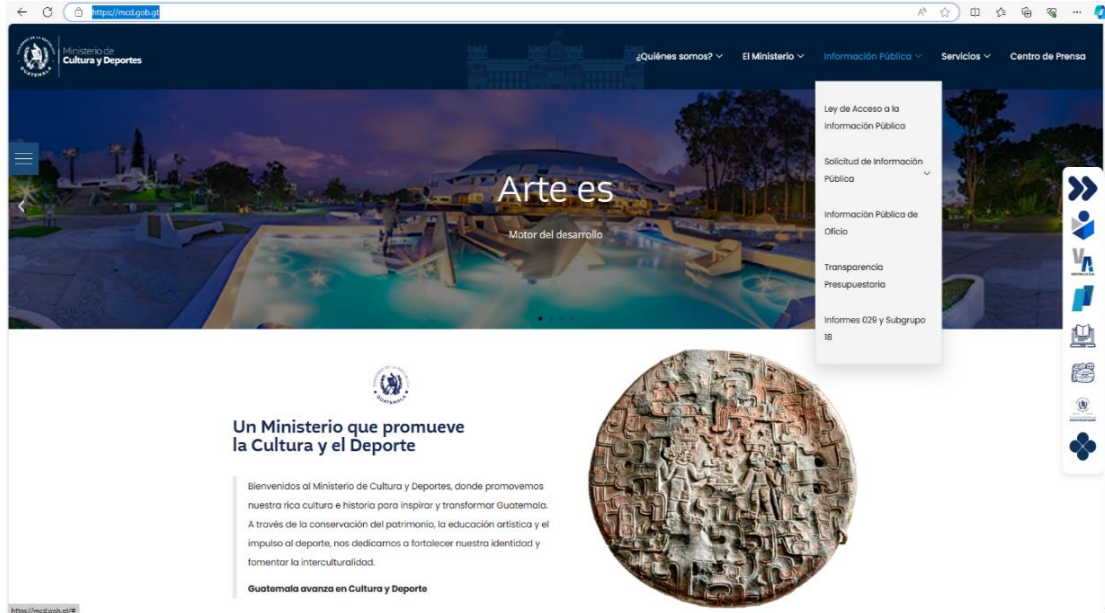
https://mcd.gob.gt

Ministerio de
Cultura y Deportes

¿Quiénes somos? El Ministerio Información Pública Servicios Centro de Prensa

Ley de Acceso a la Información Pública

Solicitud de Información Pública

Información Pública de Oficio

Transparencia Presupuestaria

Informes 029 y Subgrupo 18

Arte es

Motor del desarrollo

Un Ministerio que promueve la Cultura y el Deporte

Bienvenidos al Ministerio de Cultura y Deportes, donde promovemos nuestra rica cultura e historia para inspirar y transformar Guatemala. A través de la conservación del patrimonio, la educación artística y el impulso al deporte, nos dedicamos a fortalecer nuestra identidad y fomentar la interculturalidad.

Guatemala avanza en Cultura y Deporte

https://mcd.gob.gt/#